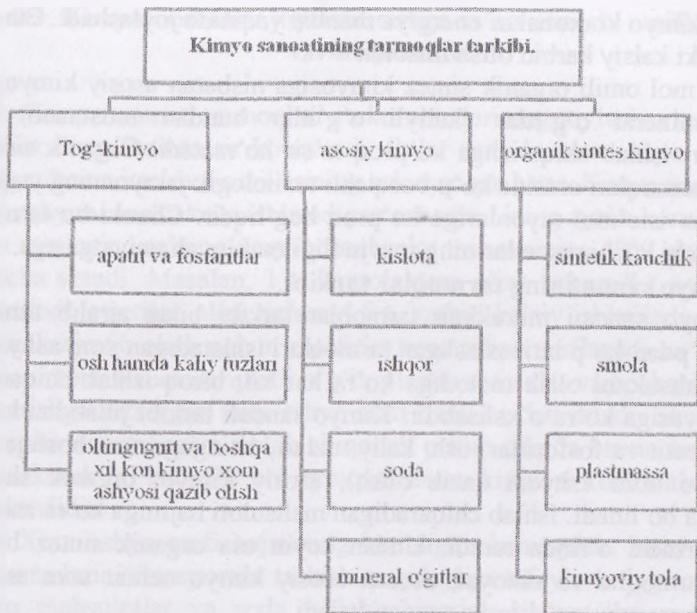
Kimyo sanoatining tarmoqlar tarkibi.

Tog'-kimyo

asosiy kimyo

organik sintes kimyo

apatit va fosfatlar

osh hamda kaliy tuzlari

oltingugurt va boshqa xil kon kimyo xom ashyosi qazib olish

kislota

ishqor

soda

mineral o'g'itlar

sintetik kauchuk

smola

plastmassa

kimyoviy tola